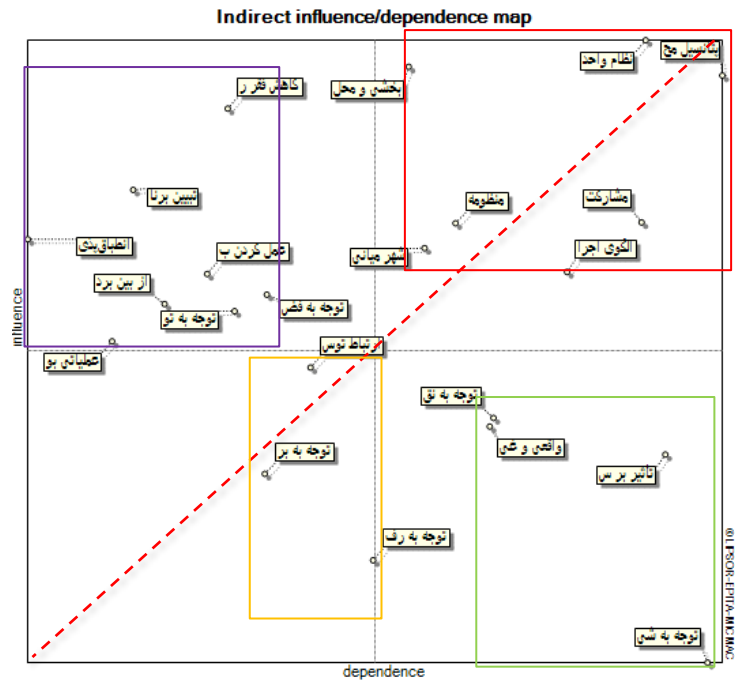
Indirect influence/dependence map

نظام واحد
تاسیس مج
بخشی و محل
کاهش قدرت ر
تبیین برنا
منظومه
مشارکت
انطباق‌بدی
عمل کردن ب
شهر مبانی
الگوی اجرا
از بین برد
توجه به تو
توجه به فض
تعطیلی بو
ارتباط توس
توجه به نق
واقعی و عی
توجه به بر
تاثیر بر س
توجه به رف
توجه به شی

influence
dependence
©LIPSOR-EPITA-MICMAC